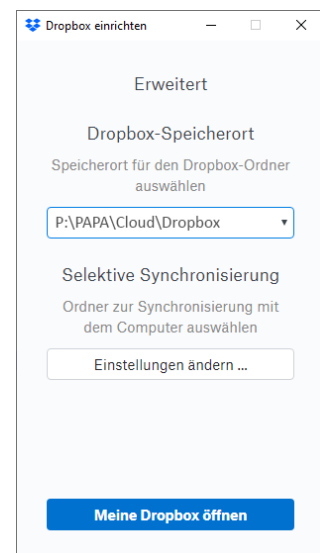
Dropbox einrichten

Erweitert

Dropbox-Speicherort

Speicherort für den Dropbox-Ordner auswählen

P:\PAPA\Cloud\Dropbox

Selektive Synchronisierung

Ordner zur Synchronisierung mit dem Computer auswählen

Einstellungen ändern ...

Meine Dropbox öffnen